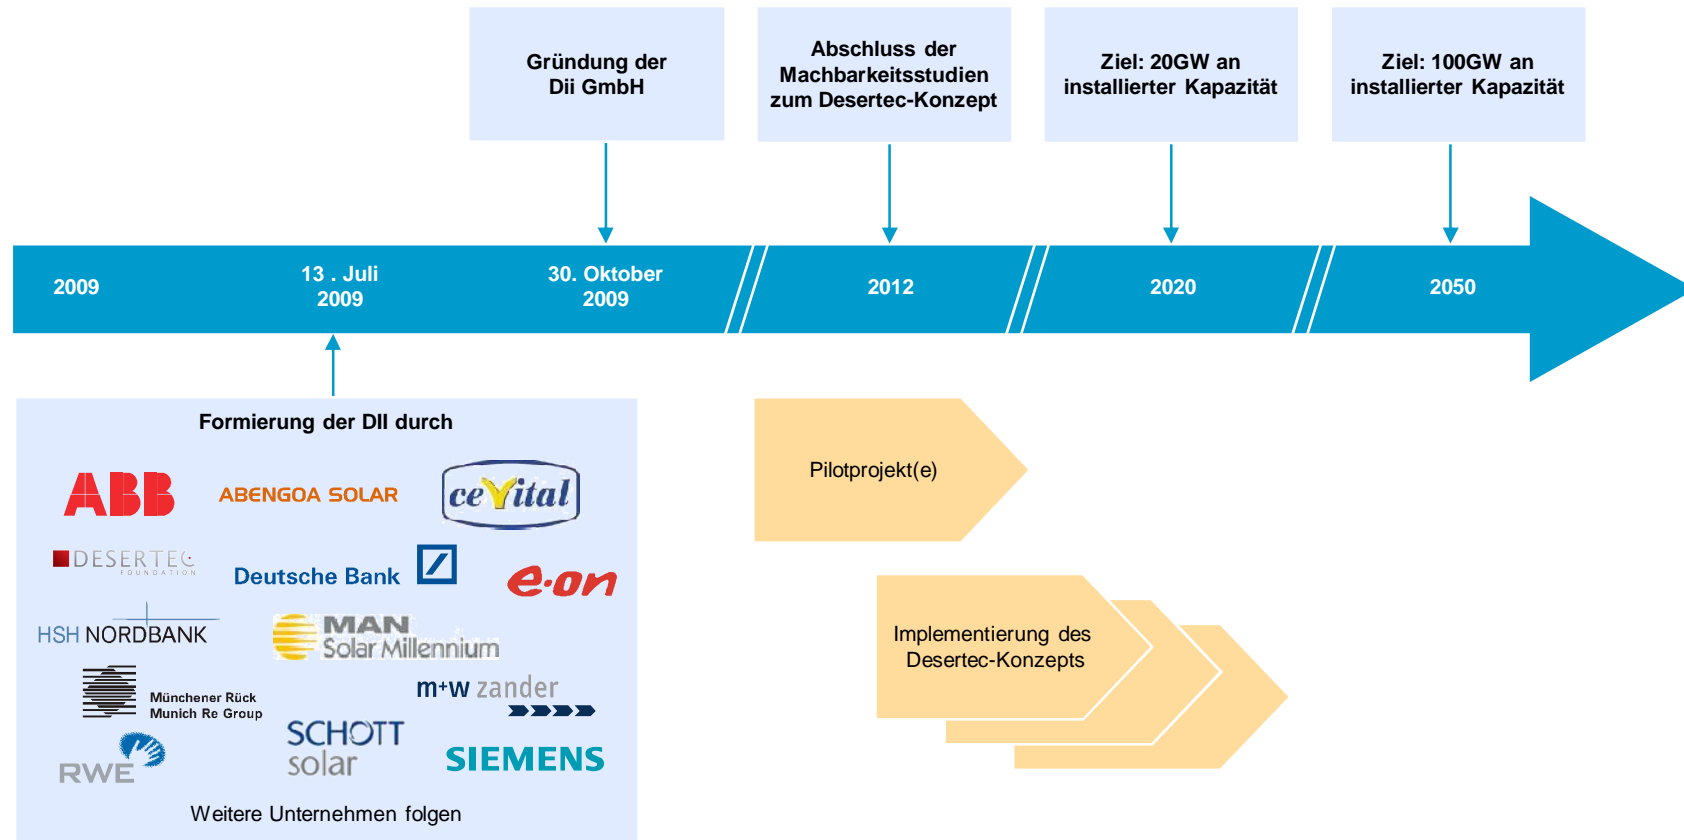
Gründung der Dii GmbH

Abschluss der Machbarkeitsstudien zum Desertec-Konzept

Ziel: 20GW an installierter Kapazität

Ziel: 100GW an installierter Kapazität

2009

13 . Juli 2009

30. Oktober 2009

2012

2020

2050

Formierung der DII durch

ABB

ABENGOA SOLAR

ceVital

DESERTEC FOUNDATION

Deutsche Bank

e·on

HSH NORDBANK

MAN Solar Millennium

Münchener Rück Munich Re Group

m+w zander

RWE

SCHOTT solar

SIEMENS

Weitere Unternehmen folgen

Pilotprojekt(e)

Implementierung des Desertec-Konzepts